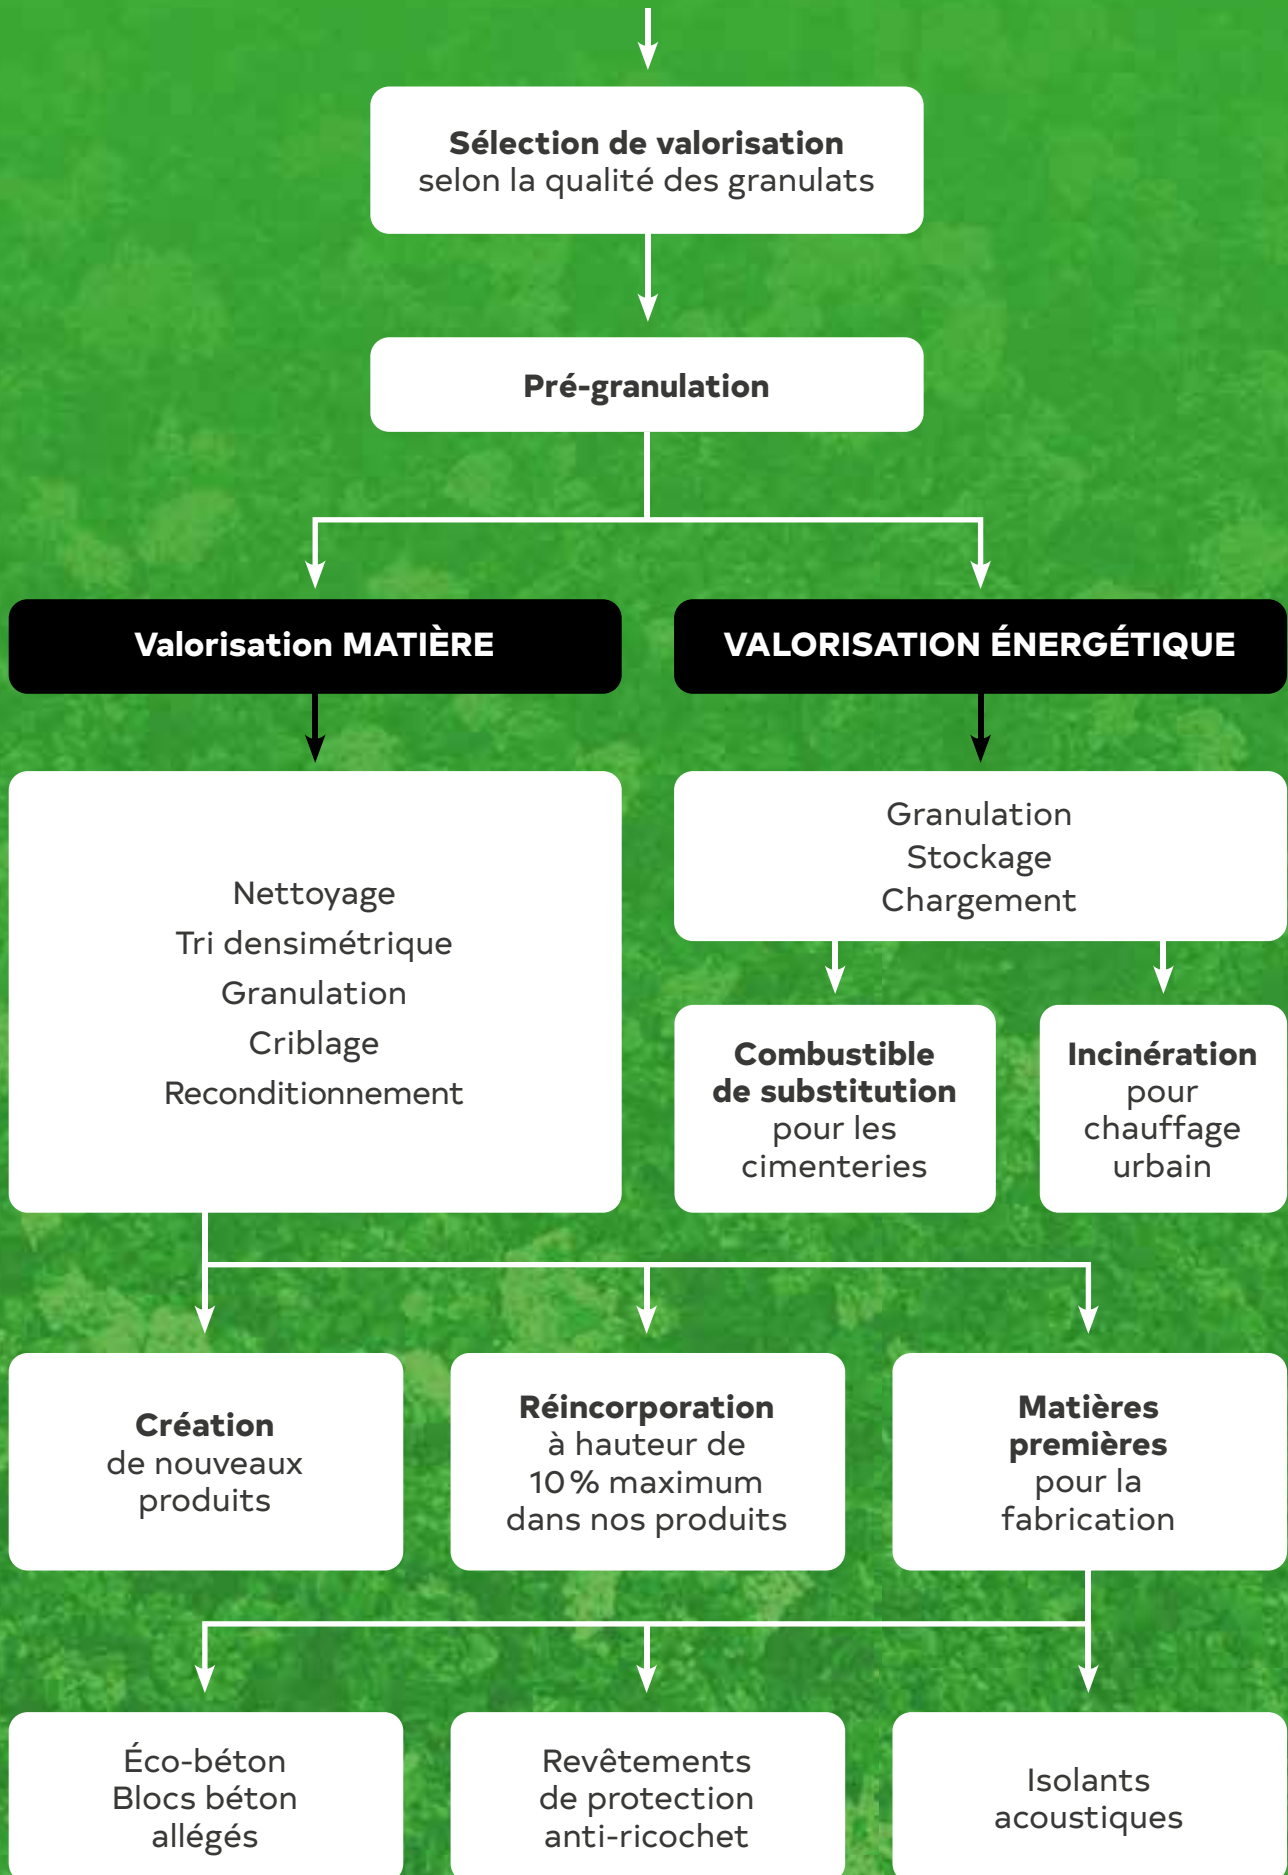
Sélection de valorisation
selon la qualité des granulats

Pré-granulation

Valorisation MATIÈRE

VALORISATION ÉNERGÉTIQUE

Nettoyage
Tri densimétrique
Granulation
Criblage
Reconditionnement

Granulation
Stockage
Chargement

Combustible de substitution pour les cimenteries

Incinération pour chauffage urbain

Création de nouveaux produits

Réincorporation à hauteur de 10 % maximum dans nos produits

Matières premières pour la fabrication

Éco-béton
Blocs béton allégés

Revêtements de protection anti-ricochet

Isolants acoustiques